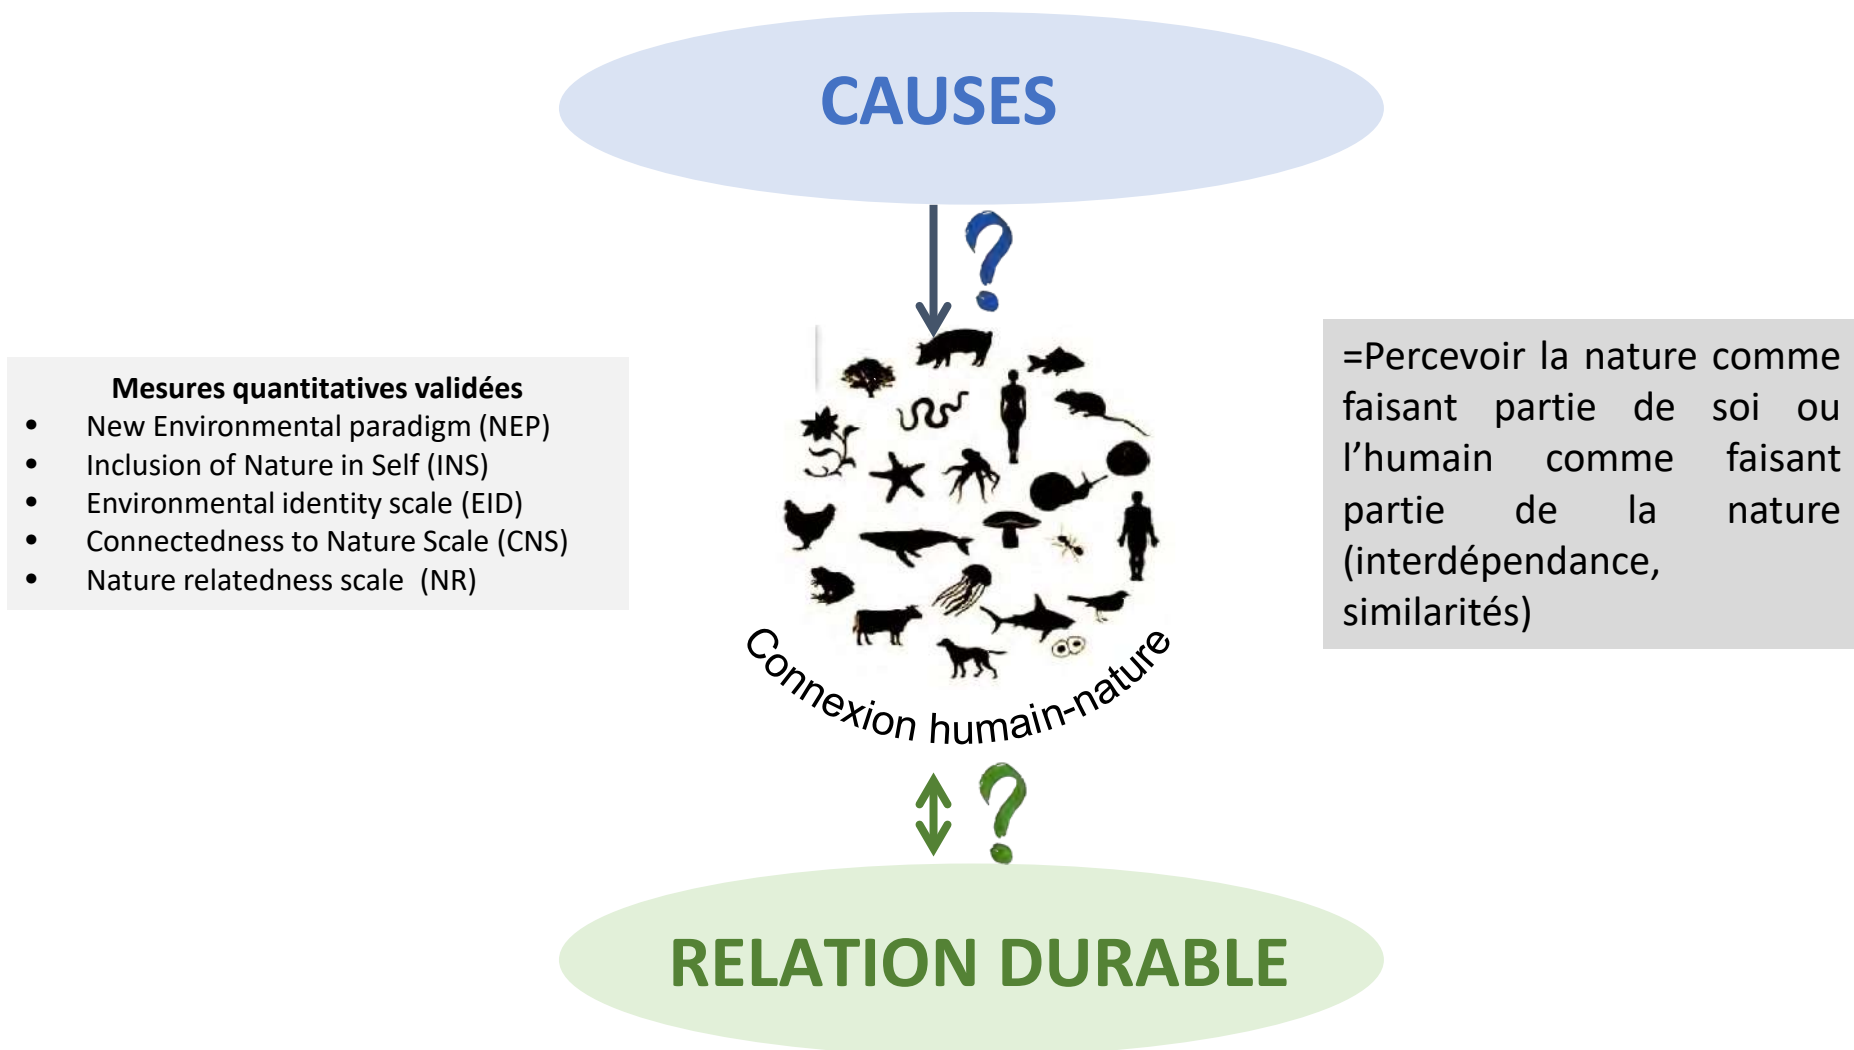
CAUSES

?

Mesures quantitatives validées
- New Environmental paradigm (NEP)
- Inclusion of Nature in Self (INS)
- Environmental identity scale (EID)
- Connectedness to Nature Scale (CNS)
- Nature relatedness scale (NR)

=Percevoir la nature comme faisant partie de soi ou l'humain comme faisant partie de la nature (interdépendance, similarités)

Connexion humain-nature

?

RELATION DURABLE